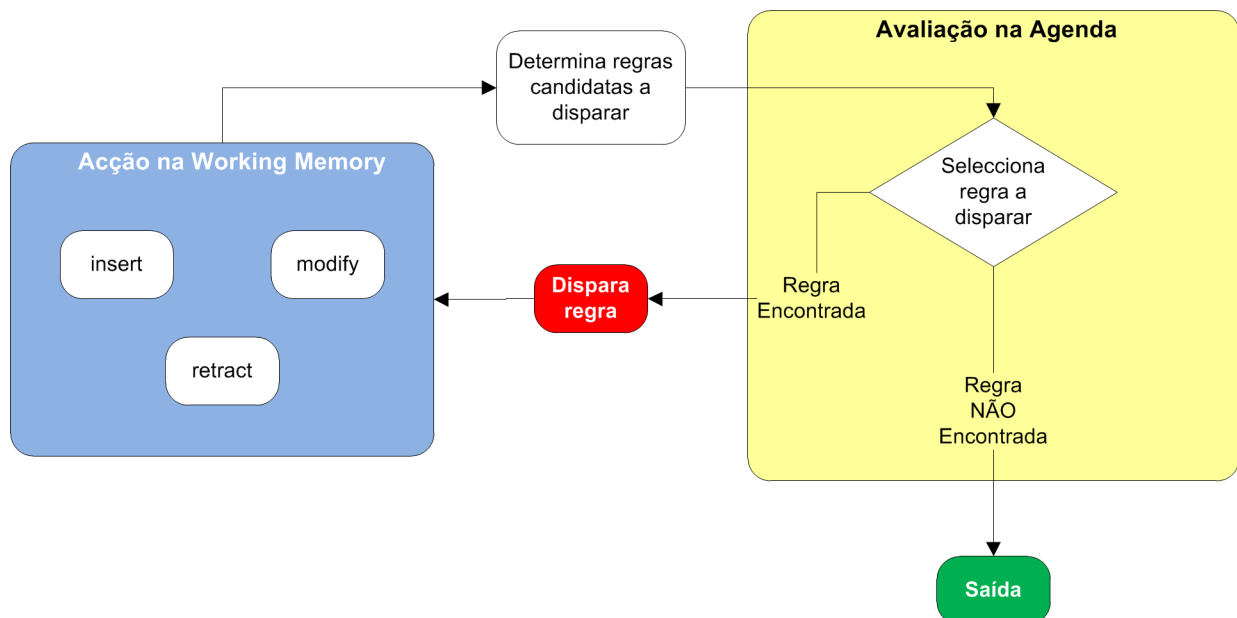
Acção na Working Memory

insert

modify

retract

Determina regras candidatas a disparar

Avaliação na Agenda

Selecciona regra a disparar

Regra Encontrada

Dispara regra

Regra NÃO Encontrada

Saída